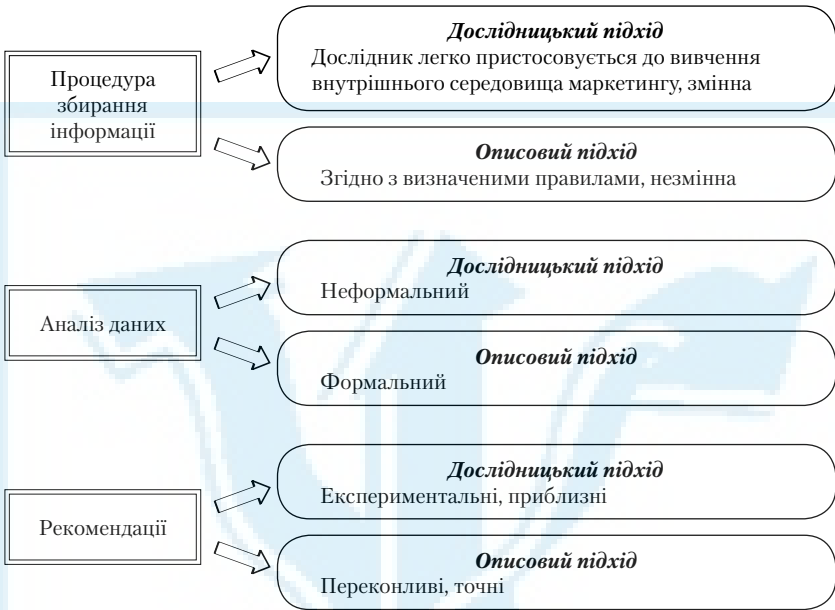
Процедура збирання інформації

Дослідницький підхід
Дослідник легко пристосовується до вивчення внутрішнього середовища маркетингу, змінна

Описовий підхід
Згідно з визначеними правилами, незмінна

Аналіз даних

Дослідницький підхід
Неформальний

Описовий підхід
Формальний

Рекомендації

Дослідницький підхід
Експериментальні, приблизні

Описовий підхід
Переконливі, точні